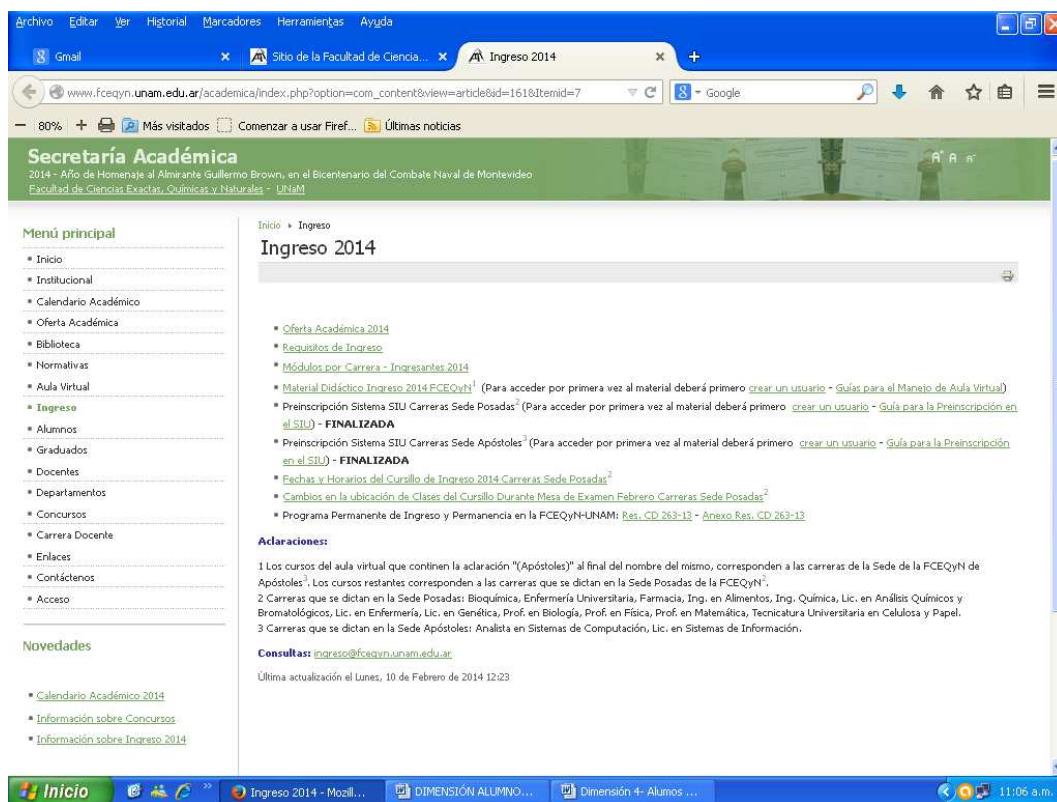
Archivo Editar Ver Historial Marcadores Herramientas Ayuda

Gmail ×  Sitio de la Facultad de Ciencia... ×  Ingreso 2014 × +

www.fceqyn.unam.edu.ar/academica/index.php?option=com_content&view=article&id=161&Itemid=7  Google

80% + Más visitados Comenzar a usar Firef... Últimas noticias

Secretaría Académica
2014 - Año de Homenaje al Almirante Guillermo Brown, en el Bicentenario del Combate Naval de Montevideo
Facultad de Ciencias Exactas, Químicas y Naturales - UNaM

A A A

Menú principal
Inicio
Institucional
Calendario Académico
Oferta Académica
Biblioteca
Normativas
Aula Virtual
Ingreso
Alumnos
Graduados
Docentes
Departamentos
Concursos
Carrera Docente
Enlaces
Contáctenos
Acceso

Novedades
Calendario Académico 2014
Información sobre Concursos
Información sobre Ingreso 2014

Inicio ▸ Ingreso
Ingreso 2014

Oferta Académica 2014
Requisitos de Ingreso
Módulos por Carrera - Ingresantes 2014
Material Didáctico Ingreso 2014 FCEQyN$^1$ (Para acceder por primera vez al material deberá primero crear un usuario - Guías para el Manejo de Aula Virtual)
Preinscripción Sistema SIU Carreras Sede Posadas$^2$ (Para acceder por primera vez al material deberá primero crear un usuario - Guía para la Preinscripción en el SIU) - FINALIZADA
Preinscripción Sistema SIU Carreras Sede Apóstoles$^3$ (Para acceder por primera vez al material deberá primero crear un usuario - Guía para la Preinscripción en el SIU) - FINALIZADA
Fechas y Horarios del Cursillo de Ingreso 2014 Carreras Sede Posadas$^2$
Cambios en la ubicación de Clases del Cursillo Durante Mesa de Examen Febrero Carreras Sede Posadas$^2$
Programa Permanente de Ingreso y Permanencia en la FCEQyN-UNAM: Res. CD 263-13 - Anexo Res. CD 263-13

Aclaraciones:

1 Los cursos del aula virtual que continen la aclaración "(Apóstoles)" al final del nombre del mismo, corresponden a las carreras de la Sede de la FCEQyN de Apóstoles$^3$. Los cursos restantes corresponden a las carreras que se dictan en la Sede Posadas de la FCEQyN$^2$.
2 Carreras que se dictan en la Sede Posadas: Bioquímica, Enfermería Universitaria, Farmacia, Ing. en Alimentos, Ing. Química, Lic. en Análisis Químicos y Bromatológicos, Lic. en Enfermería, Lic. en Genética, Prof. en Biología, Prof. en Física, Prof. en Matemática, Tecnicatura Universitaria en Celulosa y Papel.
3 Carreras que se dictan en la Sede Apóstoles: Analista en Sistemas de Computación, Lic. en Sistemas de Información.

Consultas: ingreso@fceqyn.unam.edu.ar

Última actualización el Lunes, 10 de Febrero de 2014 12:23

Inicio  Ingreso 2014 - Mozill...  DIMENSIÓN ALUMNO...  Dimensión 4- Alumos ...  11:06 a.m.